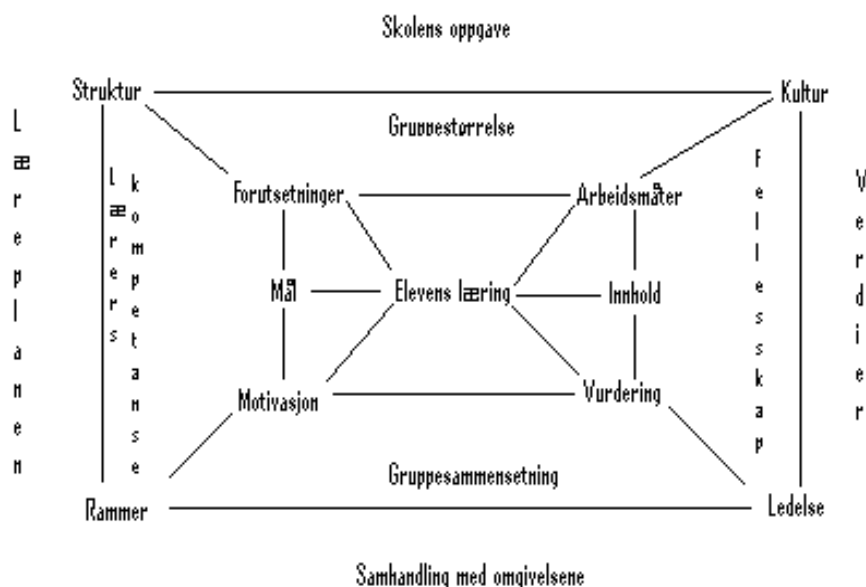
Skolens oppgave

Struktur

Kultur

Gruppestørrelse

Læreplanen

Lærers kompetanse

Forutsetninger

Arbeidsmåter

Fellesskap

Verdier

Mål

Elevens læring

Innhold

Motivasjon

Vurdering

Gruppesammensetning

Rammer

Ledelse

Samhandling med omgivelsene